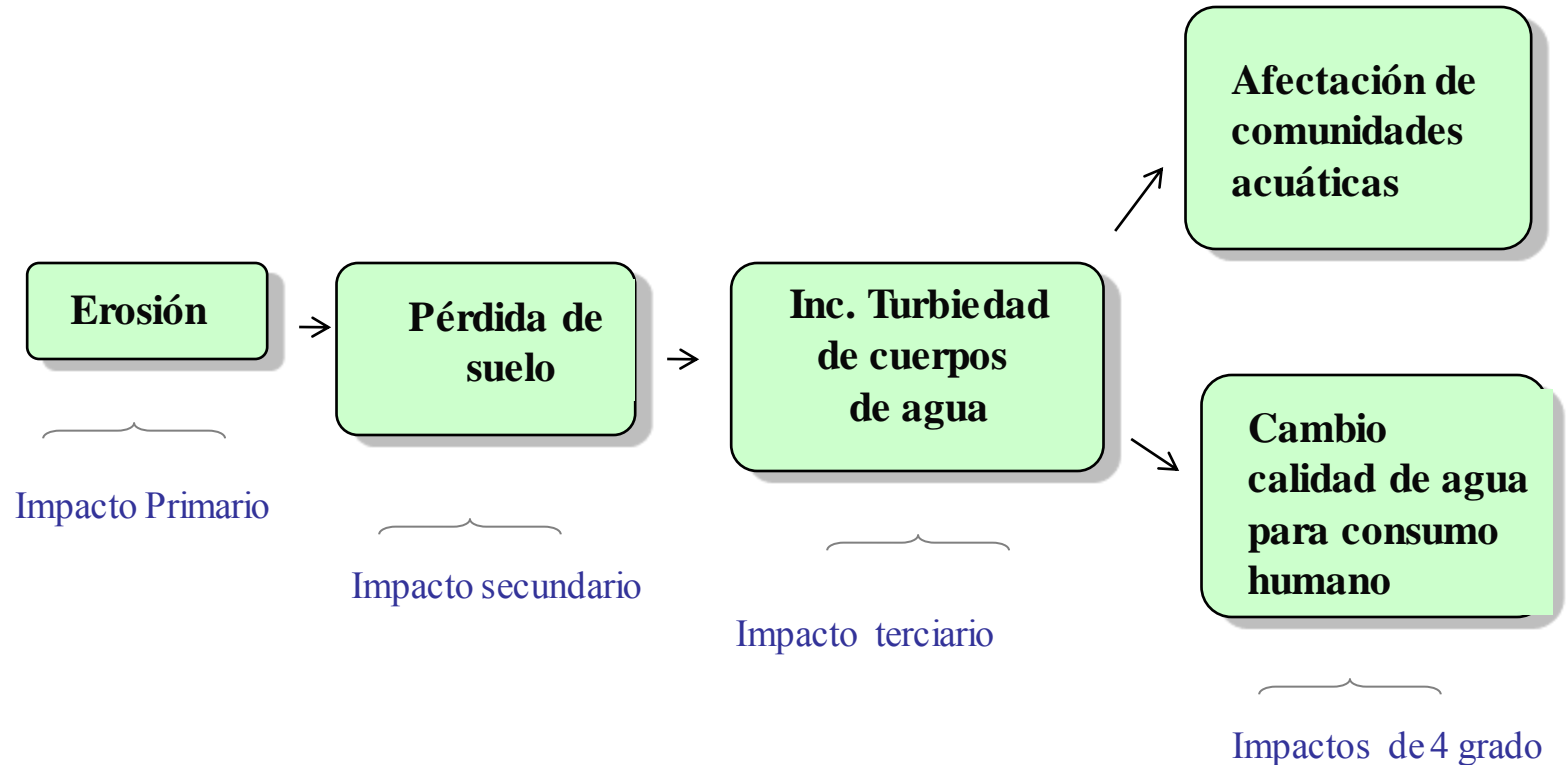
Erosión

Impacto Primario

Pérdida de suelo

Impacto secundario

Inc. Turbiedad de cuerpos de agua

Impacto terciario

Afectación de comunidades acuáticas

Cambio calidad de agua para consumo humano

Impactos de 4 grado